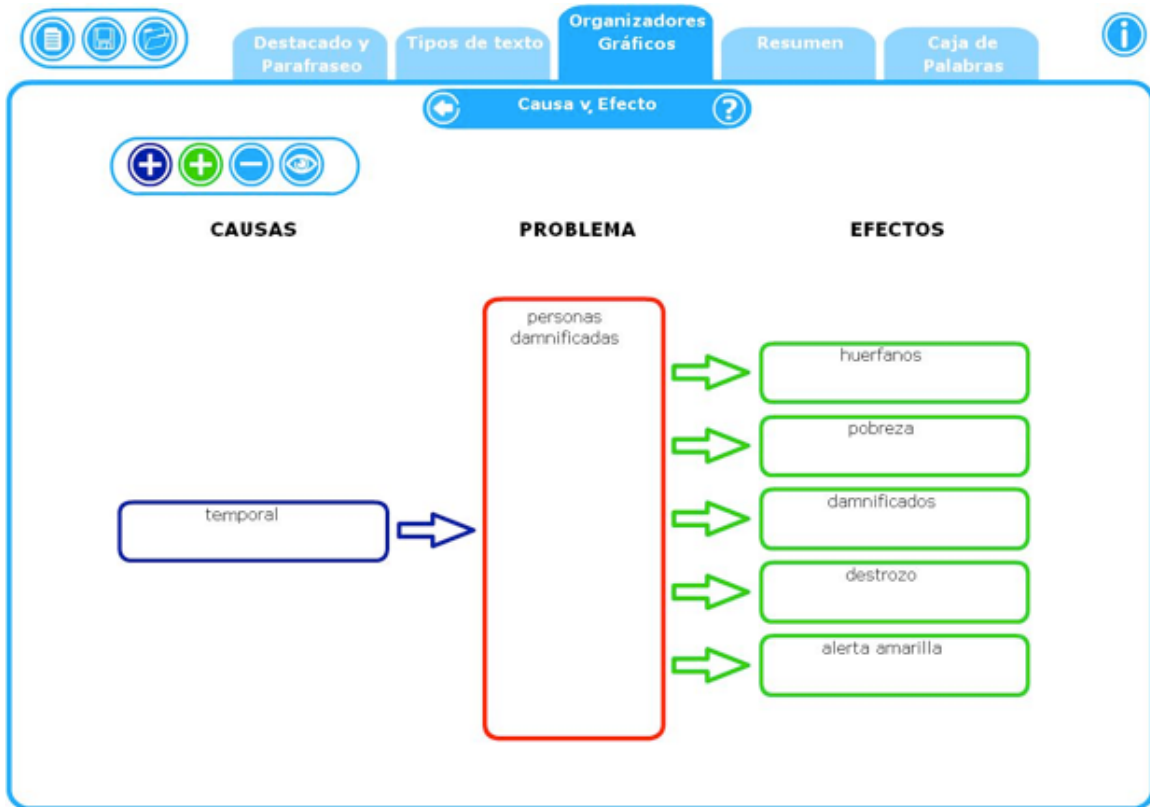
Destacado y Parafraseo

Tipos de texto

Organizadores Gráficos

Resumen

Caja de Palabras

Causa y Efecto

CAUSAS

PROBLEMA

EFECTOS

personas damnificadas

huerfanos

pobreza

temporal

damnificados

destrozo

alerta amarilla